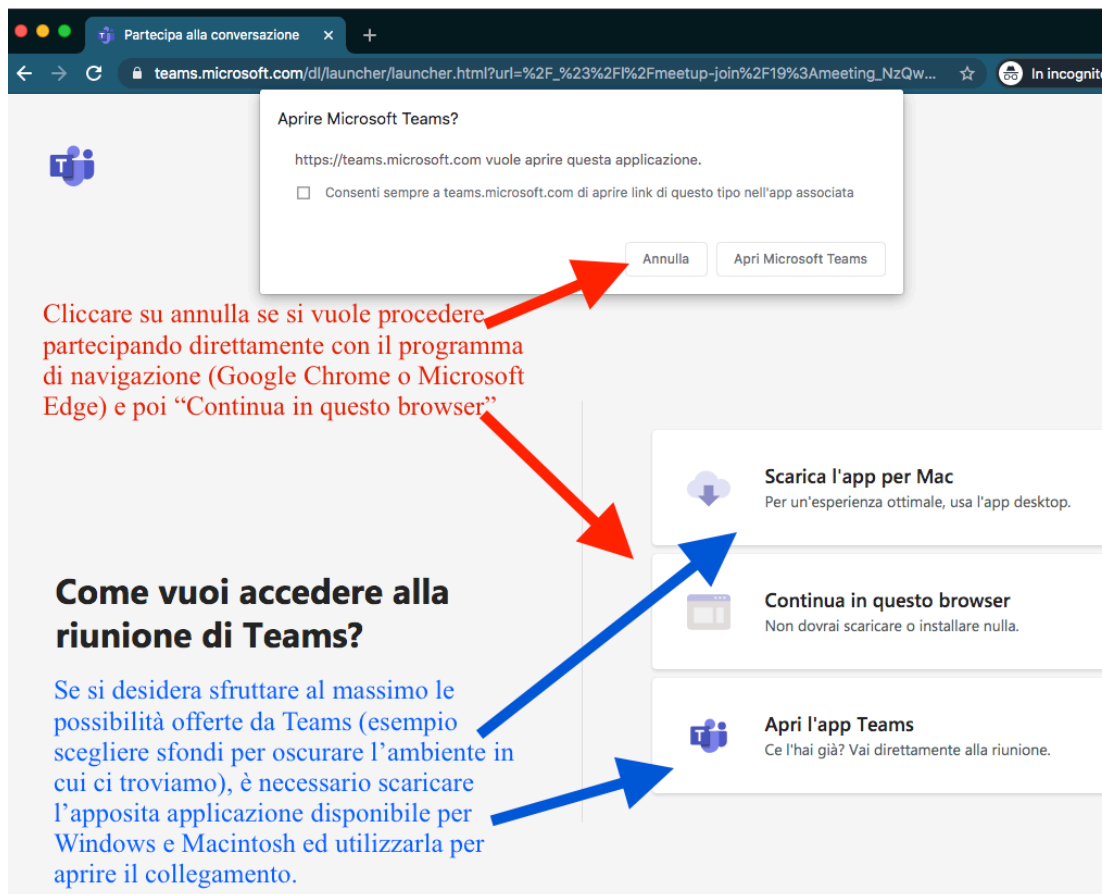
Partecipa alla conversazione ×

teams.microsoft.com/dl/launcher/launcher.html?url=%2F_%23%2Fl%2Fmeetup-join%2F19%3Ameeting_NzQw...

In incognit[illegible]

Aprire Microsoft Teams?

https://teams.microsoft.com vuole aprire questa applicazione.

Consenti sempre a teams.microsoft.com di aprire link di questo tipo nell'app associata

Annulla

Apri Microsoft Teams

Cliccare su annulla se si vuole procedere partecipando direttamente con il programma di navigazione (Google Chrome o Microsoft Edge) e poi "Continua in questo browser"

Scarica l'app per Mac
Per un'esperienza ottimale, usa l'app desktop.

Come vuoi accedere alla riunione di Teams?

Continua in questo browser
Non dovrai scaricare o installare nulla.

Se si desidera sfruttare al massimo le possibilità offerte da Teams (esempio scegliere sfondi per oscurare l'ambiente in cui ci troviamo), è necessario scaricare l'apposita applicazione disponibile per Windows e Macintosh ed utilizzarla per aprire il collegamento.

Apri l'app Teams
Ce l'hai già? Vai direttamente alla riunione.